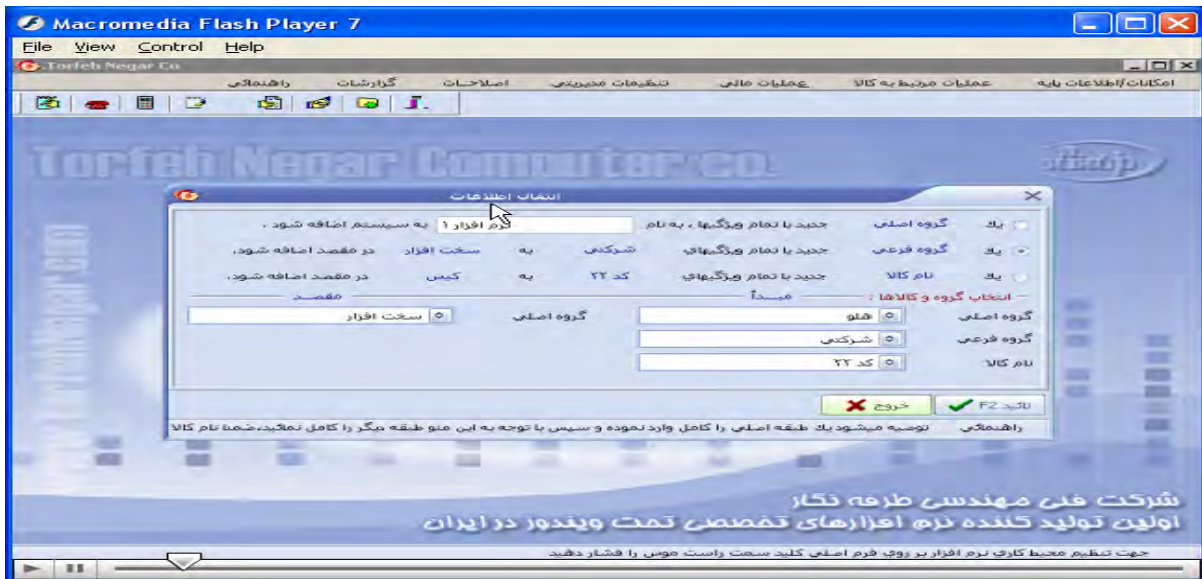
Macromedia Flash Player 7

File View Control Help

Torfeh Negar Co.

امکانات/اطلاعات پایه عملیات مرتبط به کالا عملیات مالی تنظیمات مدیریتی اصلاحات گزارشات راهنمائی

Torfeh Negar Computer co.

انتخاب اطلاعات

یک گروه اصلی جدید با تمام ویژگیها ، به نام نرم افزار ۱ به سیستم اضافه شود .

یک گروه فرعی جدید با تمام ویژگیهای شرکتی به سخت افزار در مقصد اضافه شود.

یک نام کالا جدید با تمام ویژگیهای کد ۲۲ به کیس در مقصد اضافه شود.

انتخاب گروه و کالاها : مبدأ مقصد

گروه اصلی هلو

گروه فرعی شرکتی

نام کالا کد ۲۲

گروه اصلی سخت افزار

تائید F2 خروج

راهنمائی توصیه میشود یک طبقه اصلی را کامل وارد نموده و سپس با توجه به این منو طبقه دیگر را کامل نمائید،ضمنا نام کالا

شرکت فنی مهندسی طرفه نگار

اولین تولید کننده نرم افزارهای تخصصی تحت ویندوز در ایران

جهت تنظیم محیط کاری نرم افزار بر روی فرم اصلی کلید سمت راست موس را فشار دهید